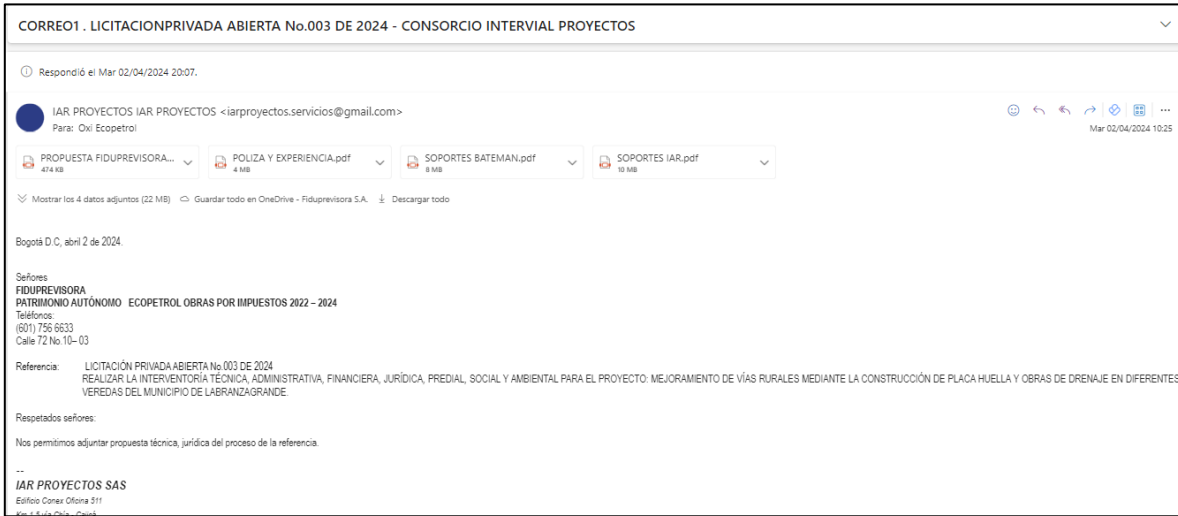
CORREO1 . LICITACIONPRIVADA ABIERTA No.003 DE 2024 - CONSORCIO INTERVIAL PROYECTOS

Respondió el Mar 02/04/2024 20:07.

IAR PROYECTOS IAR PROYECTOS <iarproyectos.servicios@gmail.com>
Para: Oxi Ecopetrol

Mar 02/04/2024 10:25

PROPUESTA FIDUPREVISORA... 474 KB
POLIZA Y EXPERIENCIA.pdf 4 MB
SOPORTES BATEMAN.pdf 8 MB
SOPORTES IAR.pdf 10 MB

Mostrar los 4 datos adjuntos (22 MB) Guardar todo en OneDrive - Fiduprevisora S.A. Descargar todo

Bogotá D.C, abril 2 de 2024.

Señores
FIDUPREVISORA
PATRIMONIO AUTÓNOMO ECOPETROL OBRAS POR IMPUESTOS 2022 – 2024
Teléfonos:
(601) 756 6633
Calle 72 No.10– 03

Referencia: LICITACIÓN PRIVADA ABIERTA No.003 DE 2024
REALIZAR LA INTERVENTORÍA TÉCNICA, ADMINISTRATIVA, FINANCIERA, JURÍDICA, PREDIAL, SOCIAL Y AMBIENTAL PARA EL PROYECTO: MEJORAMIENTO DE VÍAS RURALES MEDIANTE LA CONSTRUCCIÓN DE PLACA HUELLA Y OBRAS DE DRENAJE EN DIFERENTES VEREDAS DEL MUNICIPIO DE LABRANZAGRANDE.

Respetados señores:

Nos permitimos adjuntar propuesta técnica, jurídica del proceso de la referencia.

--
IAR PROYECTOS SAS
Edificio Conex Oficina 511
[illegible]